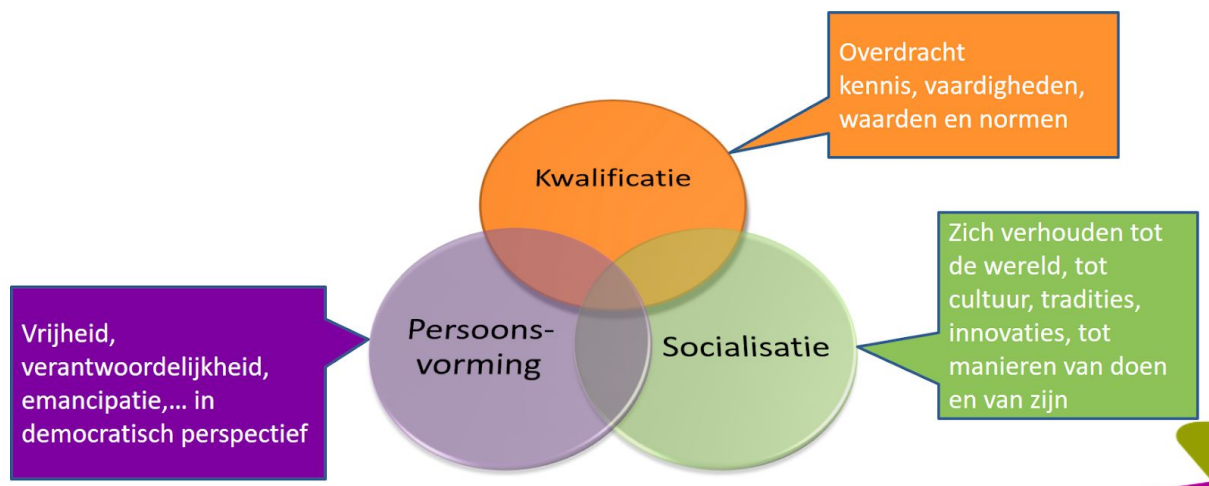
Overdracht kennis, vaardigheden, waarden en normen

Kwalificatie

Zich verhouden tot de wereld, tot cultuur, tradities, innovaties, tot manieren van doen en van zijn

Vrijheid, verantwoordelijkheid, emancipatie,… in democratisch perspectief

Persoonsvorming

Socialisatie